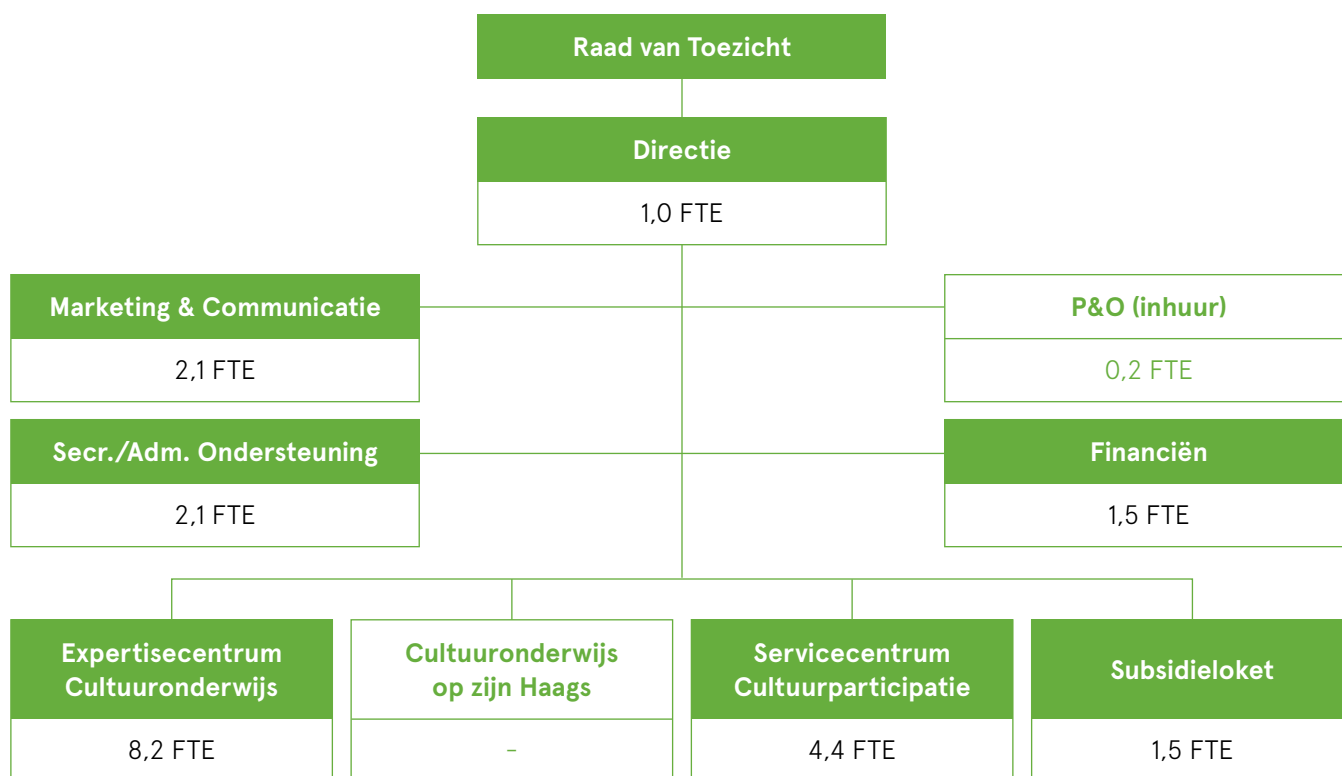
Raad van Toezicht

Directie

1,0 FTE

Marketing & Communicatie

2,1 FTE

P&O (inhuur)

0,2 FTE

Secr./Adm. Ondersteuning

2,1 FTE

Financiën

1,5 FTE

Expertisecentrum Cultuuronderwijs

8,2 FTE

Cultuuronderwijs op zijn Haags

-

Servicecentrum Cultuurparticipatie

4,4 FTE

Subsidieloket

1,5 FTE